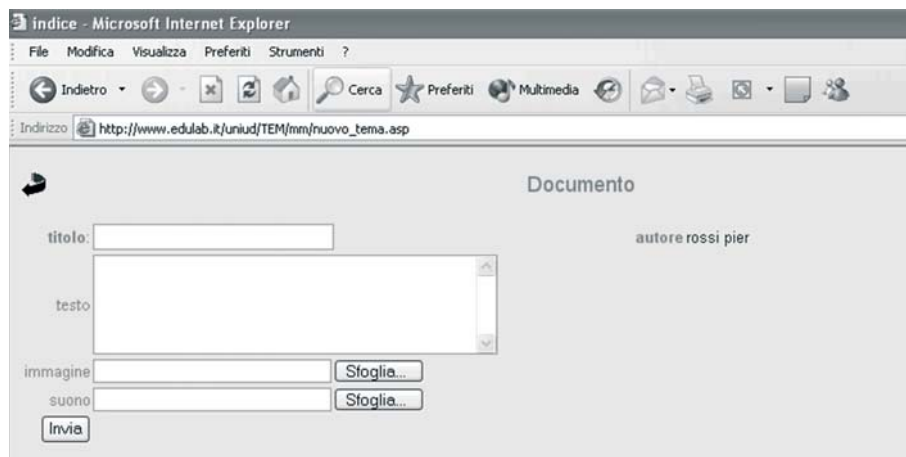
indice - Microsoft Internet Explorer

File Modifica Visualizza Preferiti Strumenti ?

Indietro Cerca Preferiti Multimedia

Indirizzo http://www.edulab.it/uniud/TEM/mm/nuovo_tema.asp

Documento

titolo:

autore rossi pier

testo

immagine Sfoglia...

suono Sfoglia...

Invia